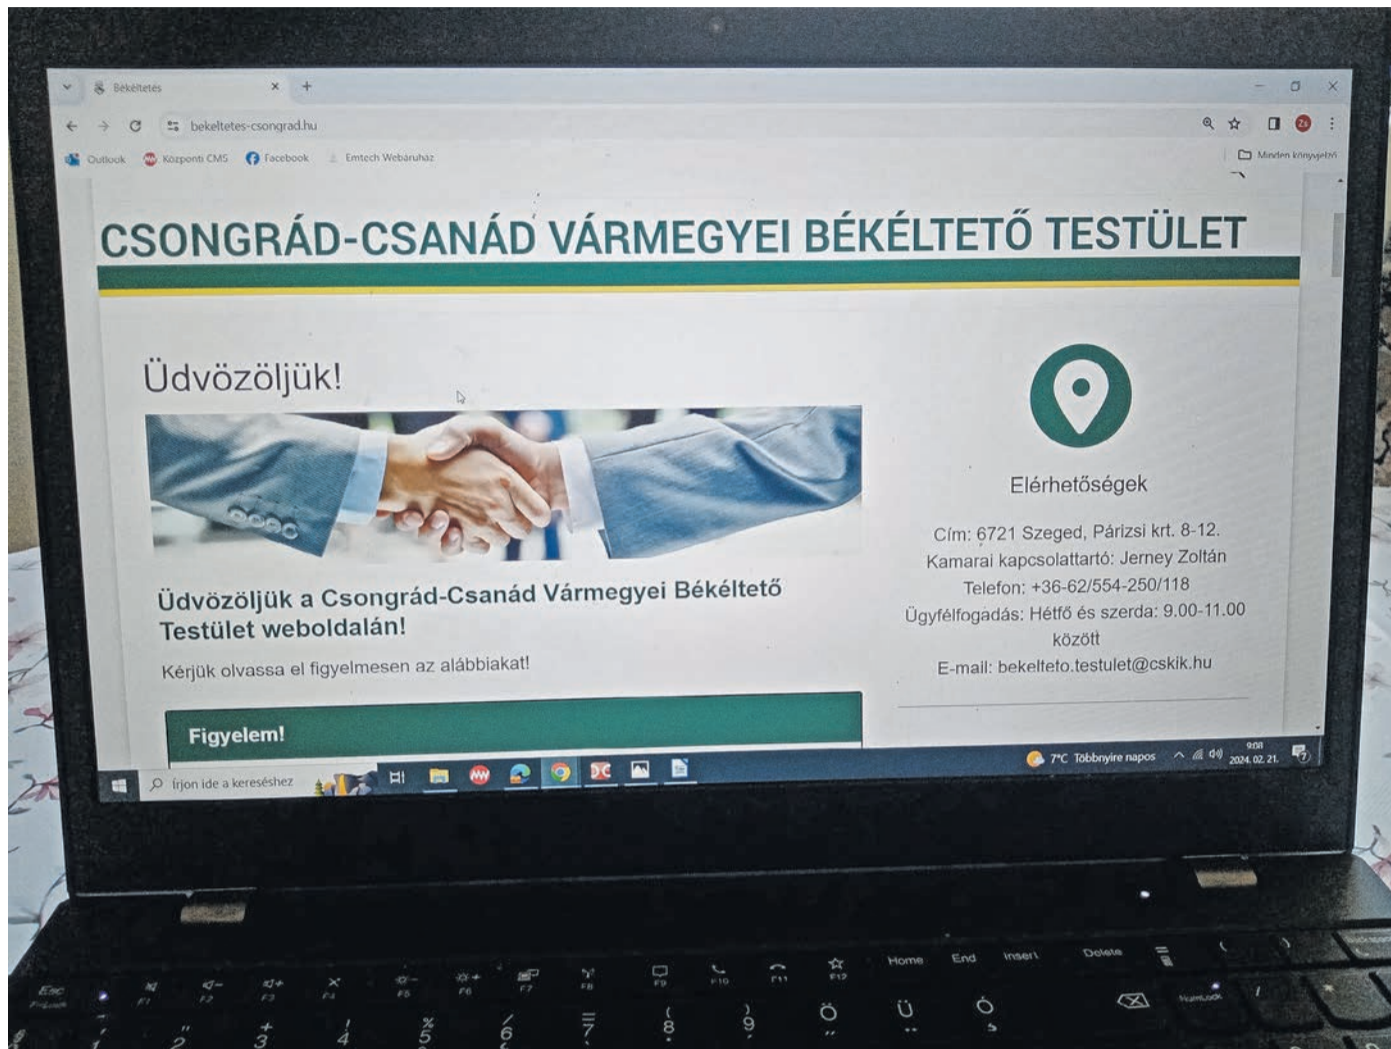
Békéltetés
bekeltetes-csongrad.hu
Outlook Központi CMS Facebook Emtech Webáruház
Minden könyvjelző

CSONGRÁD-CSANÁD VÁRMEGYEI BÉKÉLTETŐ TESTÜLET

Üdvözöljük!

Üdvözöljük a Csongrád-Csanád Vármegyei Békéltető Testület weboldalán!

Kérjük olvassa el figyelmesen az alábbiakat!

Figyelem!

Elérhetőségek

Cím: 6721 Szeged, Párizsi krt. 8-12.
Kamarai kapcsolattartó: Jerney Zoltán
Telefon: +36-62/554-250/118
Ügyfélfogadás: Hétfő és szerda: 9.00-11.00 között
E-mail: bekelteto.testulet@cskik.hu

Írjon ide a kereséshez
7°C Többnyire napos
9:08
2024. 02. 21.

Esc
Home End Insert Delete
Ö Ü Ó